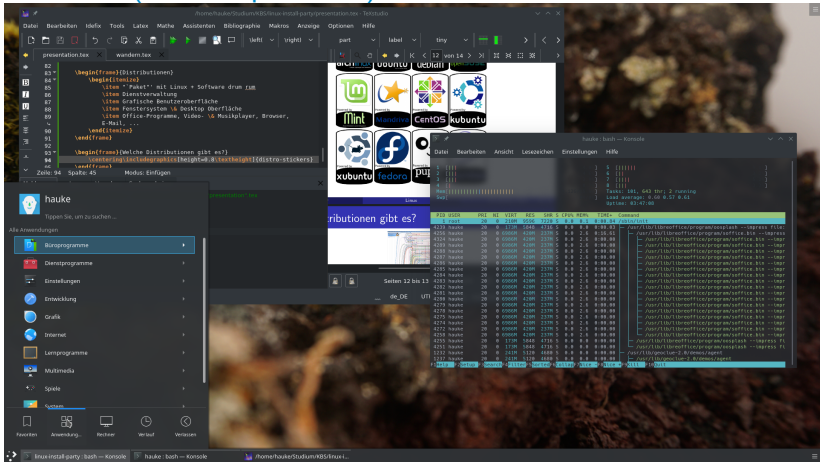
/home/hauke/Studium/KBS/linux-install-party/presentation.tex - TeXstudio

Datei Bearbeiten Idefix Tools Latex Mathe Assistenten Bibliographie Makros Anzeige Optionen Hilfe

\left( \right) part label tiny

presentation.tex wandern.tex

12 von 14

82
83 \begin{frame}{Distributionen}
84 \begin{itemize}
85 \item " Paket" mit Linux + Software drum rum
86 \item Dienstverwaltung
87 \item Grafische Benutzeroberfläche
88 \item Fensterssytem \& Desktop Oberfläche
89 \item Office-Programme, Video- \& Musikplayer, Browser,
E-Mail, ...
90 \end{itemize}
91 \end{frame}
92
93 \begin{frame}{Welche Distributionen gibt es?}
94 \centering\includegraphics[height=0.8\textheight]{distro-stickers}
95 \end{frame}

Zeile: 94 Spalte: 45 Modus: Einfügen

ubuntu debian Mint Mandriva CentOS kubuntu xubuntu fedora

tributionen gibt es?

Seiten 12 bis 13

de_DE UT

hauke : bash — Konsole

Datei Bearbeiten Ansicht Lesezeichen Einstellungen Hilfe

Tasks: 101, 643 thr; 2 running
Load average: 0.60 0.57 0.63
Uptime: 03:47:08

PID USER PRI NI VIRT RES SHR S CPU% MEM% TIME+ Command

/usr/lib/libreoffice/program/oosplash --impress
/usr/lib/libreoffice/program/soffice.bin --impress

hauke
Tippen Sie, um zu suchen ...

Alle Anwendungen
Büroprogramme
Dienstprogramme
Einstellungen
Entwicklung
Grafik
Internet
Lernprogramme
Multimedia
Spiele
System

Favoriten Anwendung... Rechner Verlauf Verlassen

linux-install-party : bash — Konsole hauke : bash — Konsole /home/hauke/Studium/KBS/linux-i...